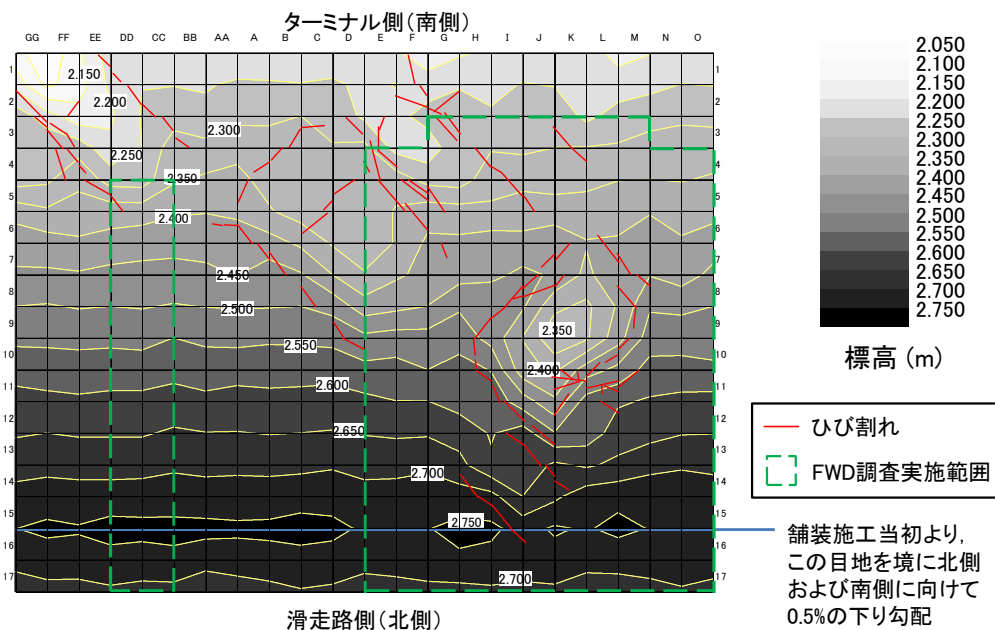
ターミナル側(南側)

| GG | FF | EE | DD | CC | BB | AA | A | B | C | D | E | F | G | H | I | J | K | L | M | N | O |
|---|---|---|---|---|---|---|---|---|---|---|---|---|---|---|---|---|---|---|---|---|---|

1 2 3 4 5 6 7 8 9 10 11 12 13 14 15 16 17

2.150
2.200
2.300
2.250
2.350
2.400
2.450
2.500
2.550
2.600
2.650
2.700
2.750
2.700
2.350
2.400

滑走路側(北側)

2.050
2.100
2.150
2.200
2.250
2.300
2.350
2.400
2.450
2.500
2.550
2.600
2.650
2.700
2.750

標高 (m)

ひび割れ
FWD調査実施範囲

舗装施工当初より, この目地を境に北側および南側に向けて0.5%の下り勾配